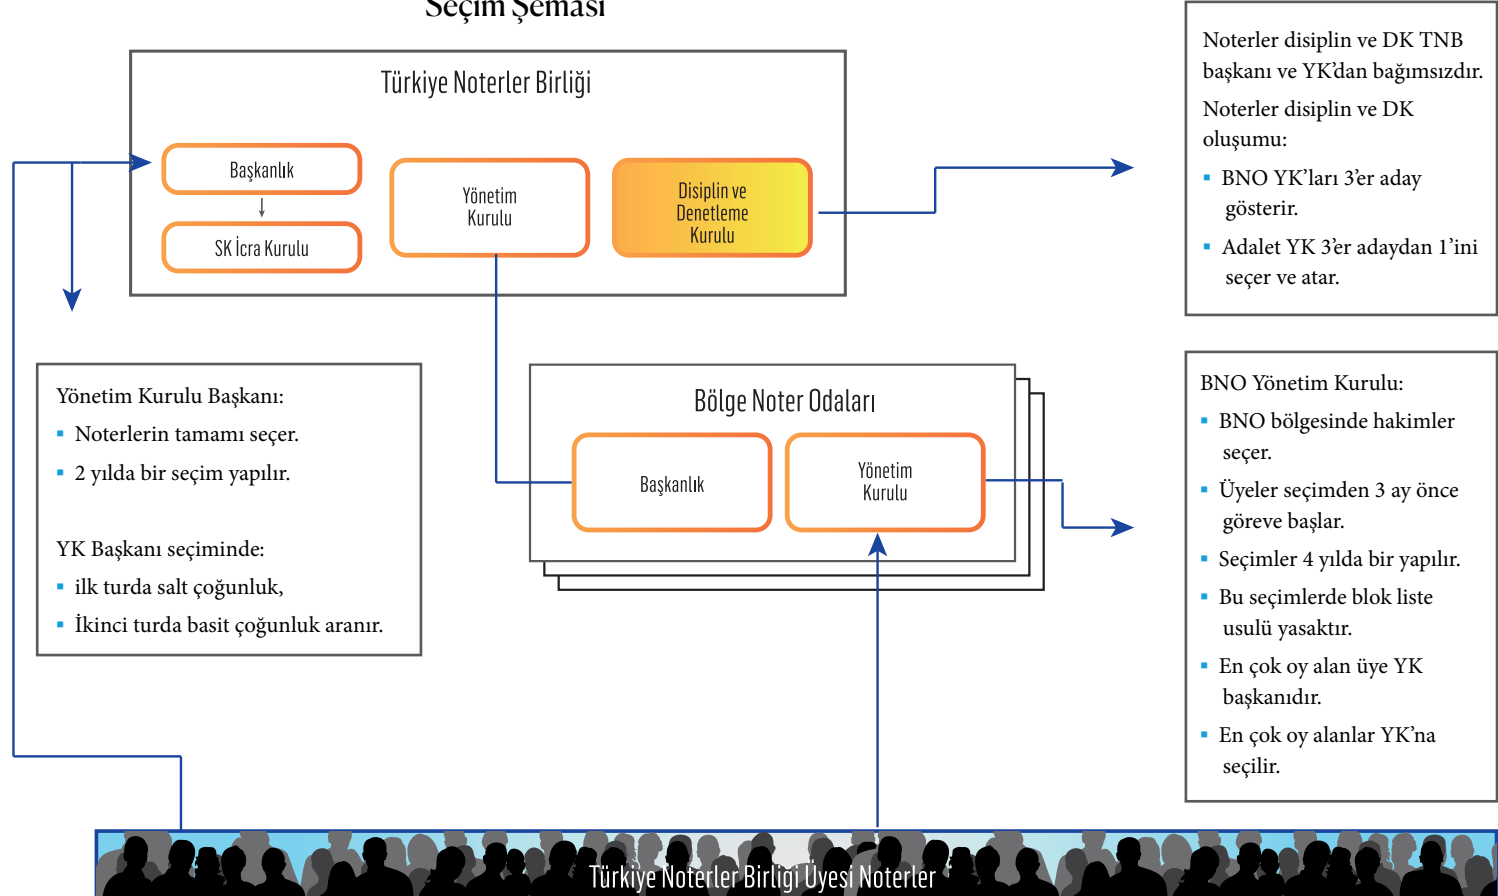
Seçim Şeması

Türkiye Noterler Birliği

Başkanlık

SK İcra Kurulu

Yönetim Kurulu

Disiplin ve Denetleme Kurulu

Noterler disiplin ve DK TNB başkanı ve YK'dan bağımsızdır.

Noterler disiplin ve DK oluşumu:

▪ BNO YK'ları 3'er aday gösterir.

▪ Adalet YK 3'er adaydan 1'ini seçer ve atar.

Yönetim Kurulu Başkanı:

▪ Noterlerin tamamı seçer.

▪ 2 yılda bir seçim yapılır.

YK Başkanı seçiminde:

▪ ilk turda salt çoğunluk,

▪ İkinci turda basit çoğunluk aranır.

Bölge Noter Odaları

Başkanlık

Yönetim Kurulu

BNO Yönetim Kurulu:

▪ BNO bölgesinde hakimler seçer.

▪ Üyeler seçimden 3 ay önce göreve başlar.

▪ Seçimler 4 yılda bir yapılır.

▪ Bu seçimlerde blok liste usulü yasaktır.

▪ En çok oy alan üye YK başkanıdır.

▪ En çok oy alanlar YK'na seçilir.

Türkiye Noterler Birliği Üyesi Noterler